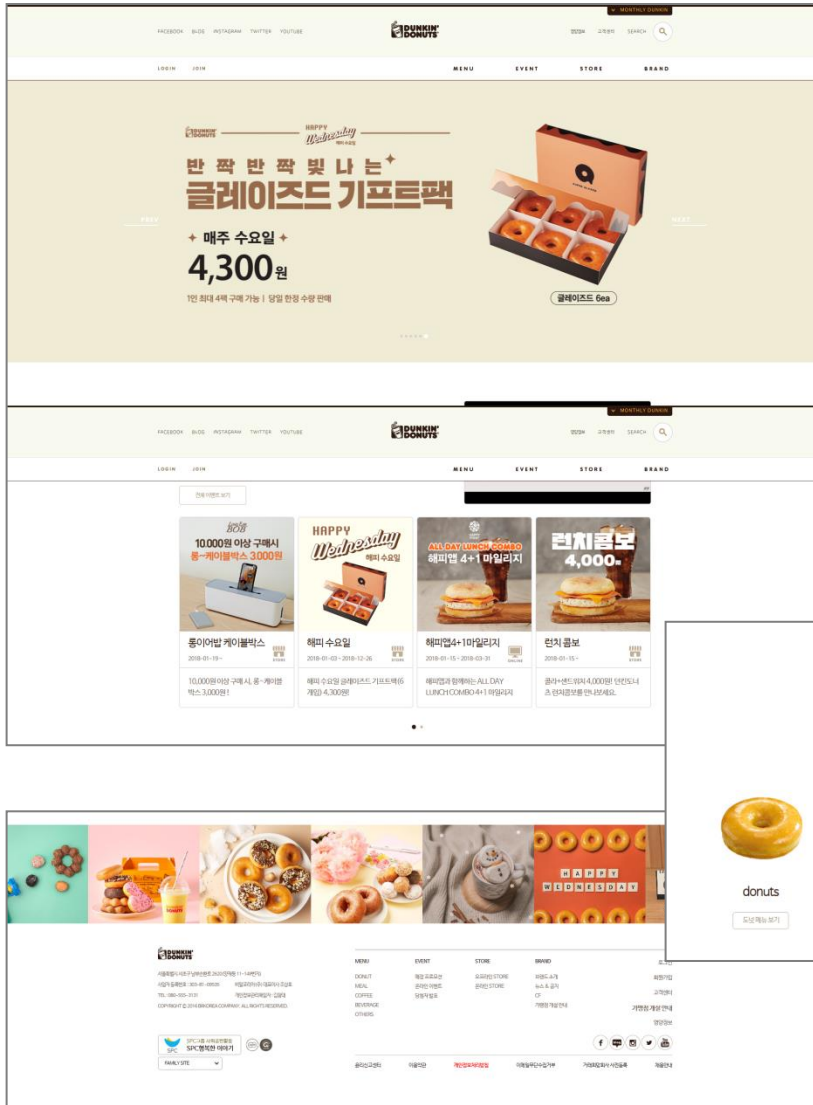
MONTHLY DUNKIN

FACEBOOK BLOG INSTAGRAM TWITTER YOUTUBE

DUNKIN' DONUTS

SEARCH

LOGIN JOIN

MENU EVENT STORE BRAND

DUNKIN' DONUTS

HAPPY Wednesday

반 짝 반 짝 빛 나 는

글레이즈드 기프트팩

PREV

NEXT

✦ 매주 수요일 ✦

4,300원

1인 최대 4팩 구매 가능 | 당일 한정 수량 판매

글레이즈드 6ea

MONTHLY DUNKIN

FACEBOOK BLOG INSTAGRAM TWITTER YOUTUBE

DUNKIN' DONUTS

SEARCH

LOGIN JOIN

MENU EVENT STORE BRAND

10,000원 이상 구매시
롱~케이블박스 3,000원

HAPPY Wednesday
해피 수요일

ALL DAY LUNCH COMBO
해피랩 4+1 마일리지

런치콤보
4,000

롱이어밥 케이블박스
2018-01-19 ~
10,000원 이상 구매 시, 롱~케이블박스 3,000원!

해피 수요일
2018-01-03 ~ 2018-12-26
해피 수요일 글레이즈드 기프트팩(6개입) 4,300원!

해피랩4+1마일리지
2018-01-15 ~ 2018-03-31
해피랩과 함께하는 ALL DAY LUNCH COMBO 4+1 마일리지

런치 콤보
2018-01-15 ~
콜라+샌드위치 4,000원! 던킨도너츠 런치콤보를 만나보세요.

donuts

HAPPY WEDNESDAY

DUNKIN' DONUTS

MENU
DONUT
MEAL
COFFEE
BEVERAGE
OTHERS

EVENT

STORE

BRAND

SPC그룹 사회공헌활동
SPC행복한 이야기

FAMILY SITE